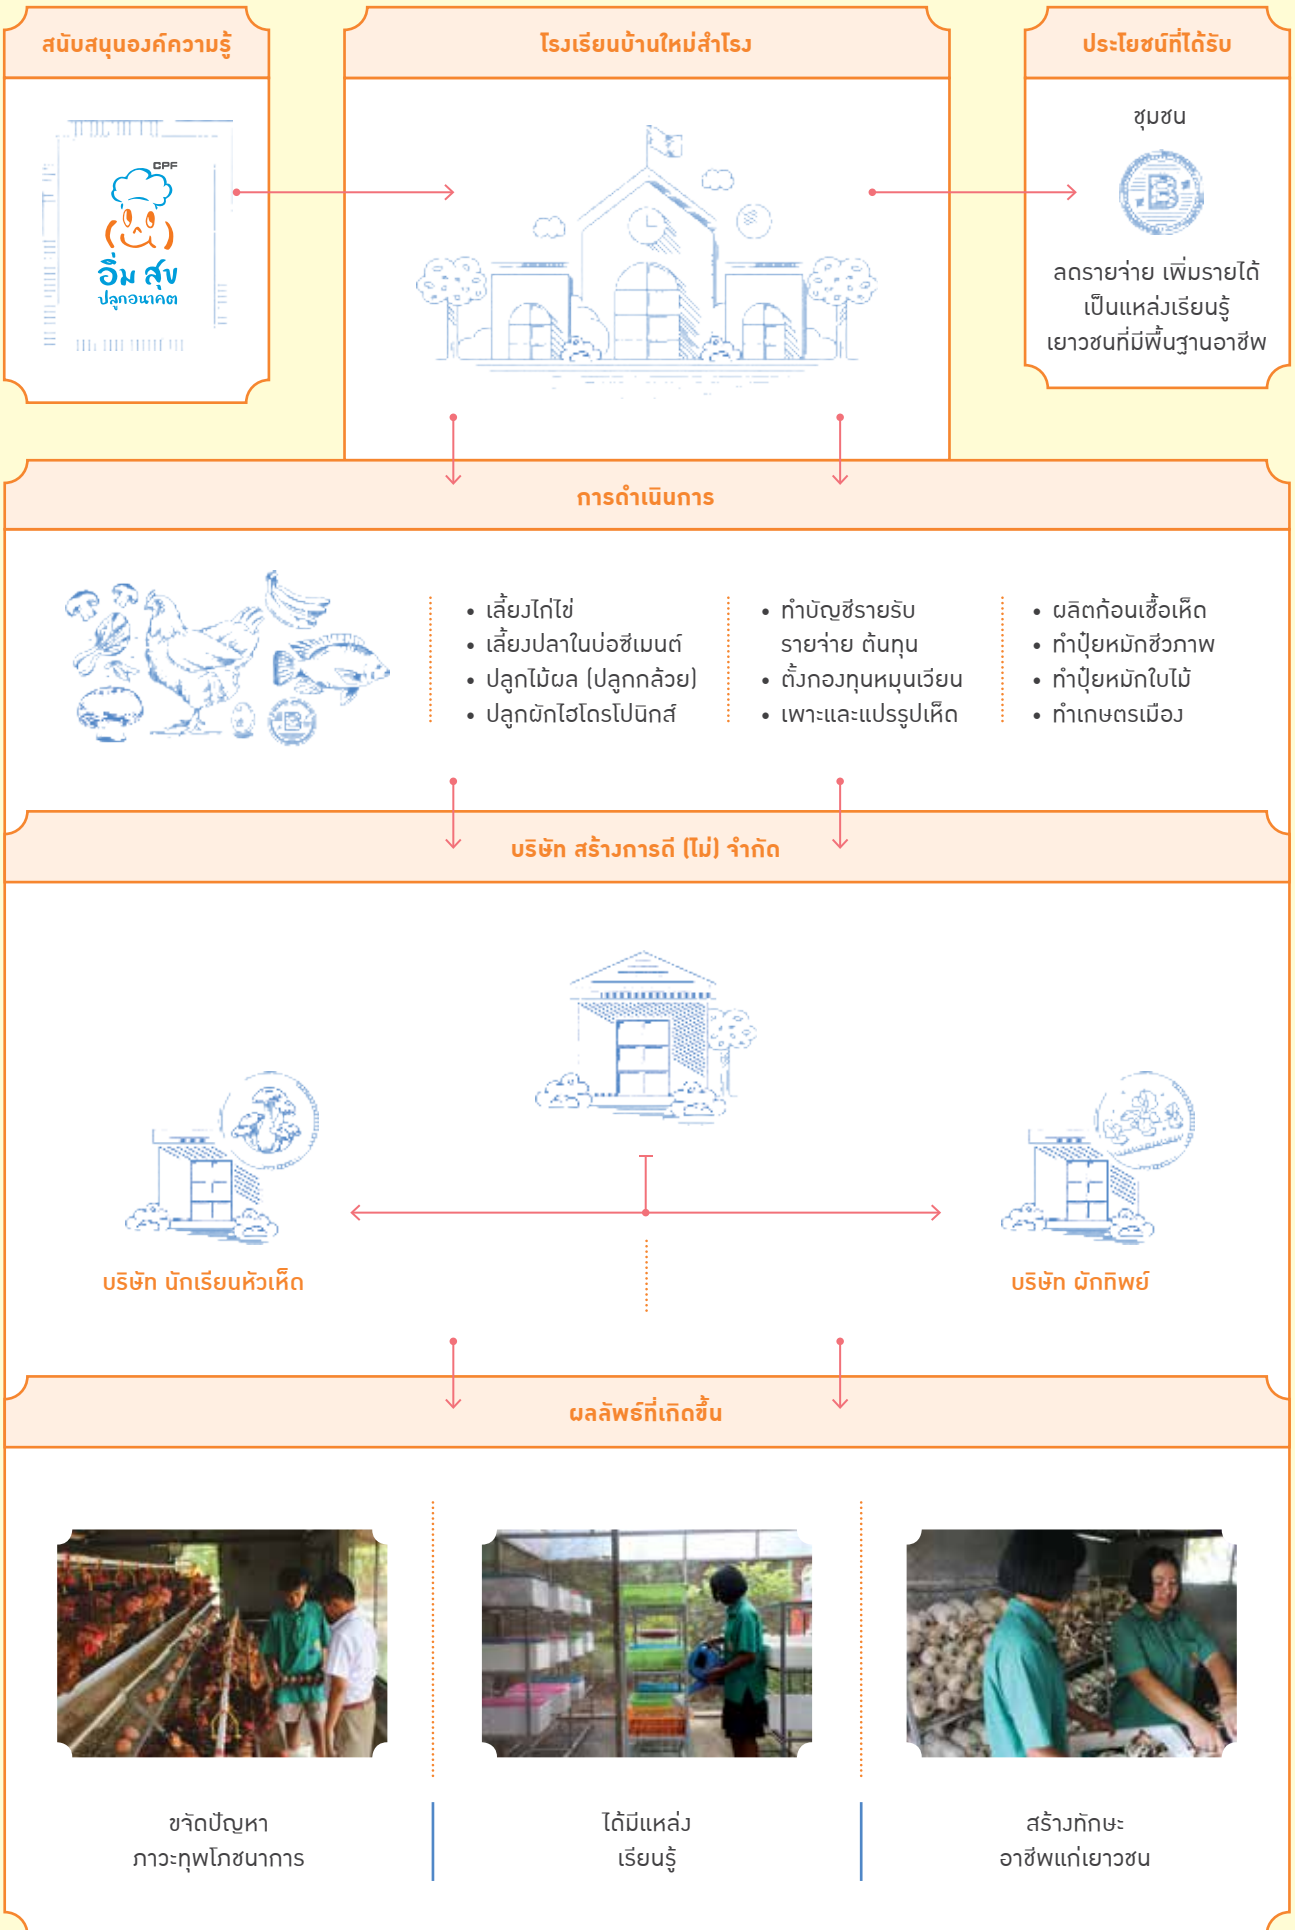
สนับสนุนองค์ความรู้

CPF
อิ่ม สุข
ปลูกอนาคต

โรงเรียนบ้านใหม่สำโรง

ประโยชน์ที่ได้รับ

ชุมชน

ลดรายจ่าย เพิ่มรายได้
เป็นแหล่งเรียนรู้
เยาวชนที่มีพื้นฐานอาชีพ

การดำเนินการ

• เลี้ยงไก่ไข่
• เลี้ยงปลาในบ่อซีเมนต์
• ปลูกไม้ผล (ปลูกกล้วย)
• ปลูกผักไฮโดรโปนิกส์

• ทำบัญชีรายรับ รายจ่าย ต้นทุน
• ตั้งกองทุนหมุนเวียน
• เพาะและแปรรูปเห็ด

• ผลิตก้อนเชื้อเห็ด
• ทำปุ๋ยหมักชีวภาพ
• ทำปุ๋ยหมักใบไม้
• ทำเกษตรเมือง

บริษัท สร้างการดี (ไม่) จำกัด

บริษัท นักเรียนหัวเห็ด

บริษัท ผักทิพย์

ผลลัพธ์ที่เกิดขึ้น

ขจัดปัญหา
ภาวะทุพโภชนาการ

ได้มีแหล่ง
เรียนรู้

สร้างทักษะ
อาชีพแก่เยาวชน